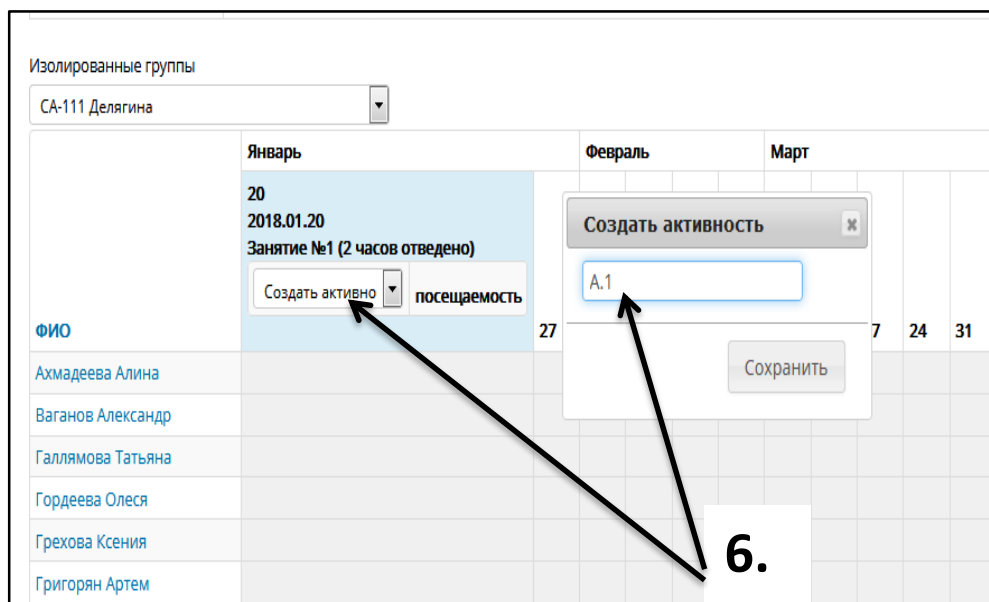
Изолированные группы

СА-111 Делягина

| | Январь | | Февраль | Март | | |
|---|---|---|---|---|---|---|
| ФИО | 20 2018.01.20 Занятие №1 (2 часов отведено) Создать активно посещаемость | 27 | | 7 | 24 | 31 |
| Ахмадеева Алина | | | | | | |
| Ваганов Александр | | | | | | |
| Галлямова Татьяна | | | | | | |
| Гордеева Олеся | | | | | | |
| Грехова Ксения | | | | | | |
| Григорян Артем | | | | | | |

Создать активность

А.1

Сохранить

6.